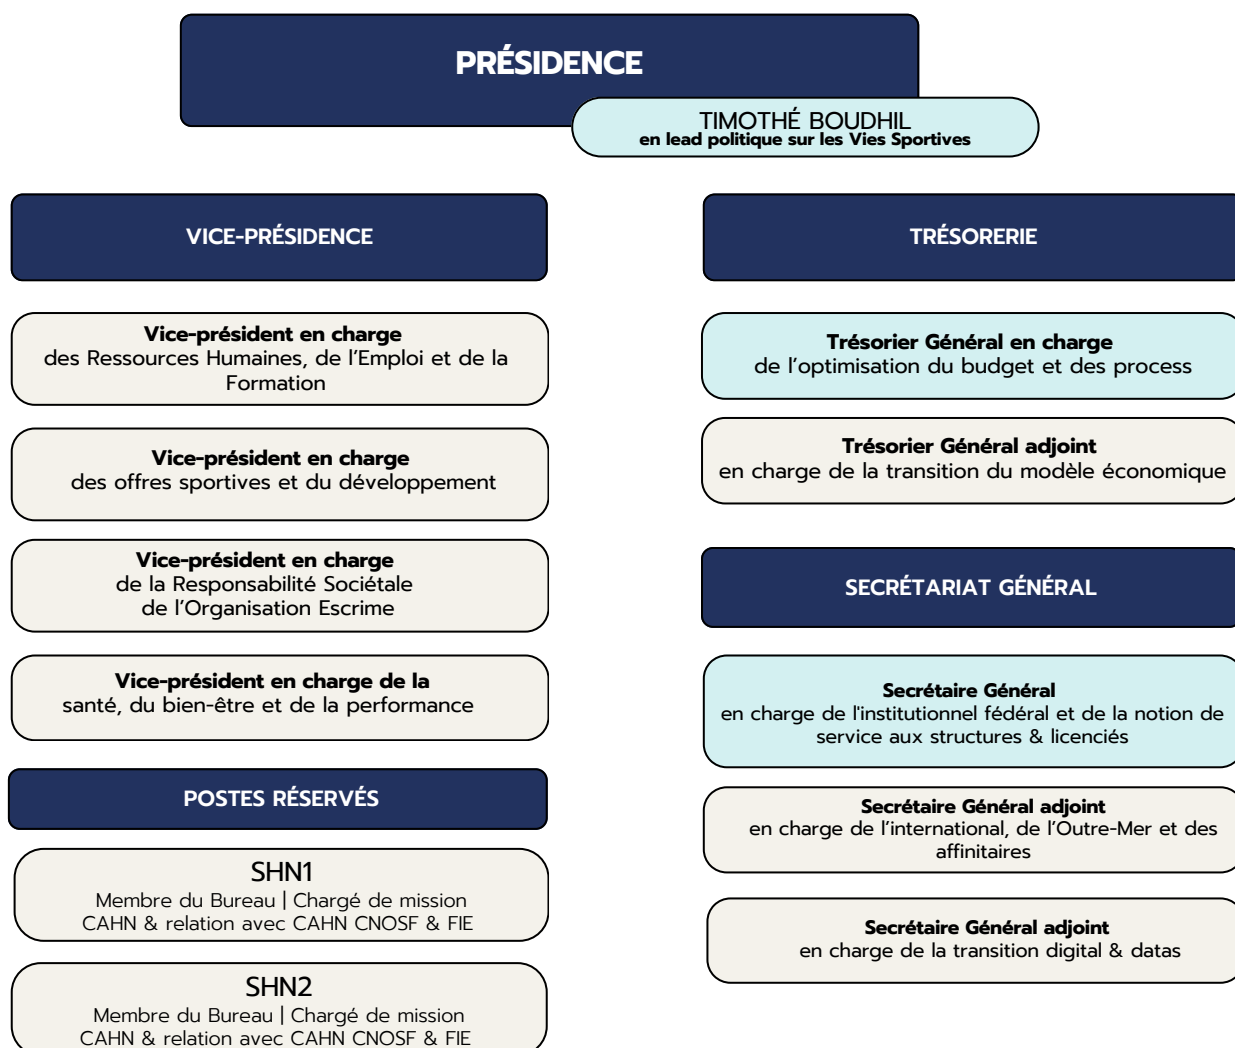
PRÉSIDENCE

TIMOTHÉ BOUDHIL
en lead politique sur les Vies Sportives

VICE-PRÉSIDENCE

Vice-président en charge
des Ressources Humaines, de l'Emploi et de la Formation

Vice-président en charge
des offres sportives et du développement

Vice-président en charge
de la Responsabilité Sociétale
de l'Organisation Escrime

Vice-président en charge de la
santé, du bien-être et de la performance

POSTES RÉSERVÉS

SHN1
Membre du Bureau | Chargé de mission
CAHN & relation avec CAHN CNOSF & FIE

SHN2
Membre du Bureau | Chargé de mission
CAHN & relation avec CAHN CNOSF & FIE

TRÉSORERIE

Trésorier Général en charge
de l'optimisation du budget et des process

Trésorier Général adjoint
en charge de la transition du modèle économique

SECRÉTARIAT GÉNÉRAL

Secrétaire Général
en charge de l'institutionnel fédéral et de la notion de service aux structures & licenciés

Secrétaire Général adjoint
en charge de l'international, de l'Outre-Mer et des affinitaires

Secrétaire Général adjoint
en charge de la transition digital & datas